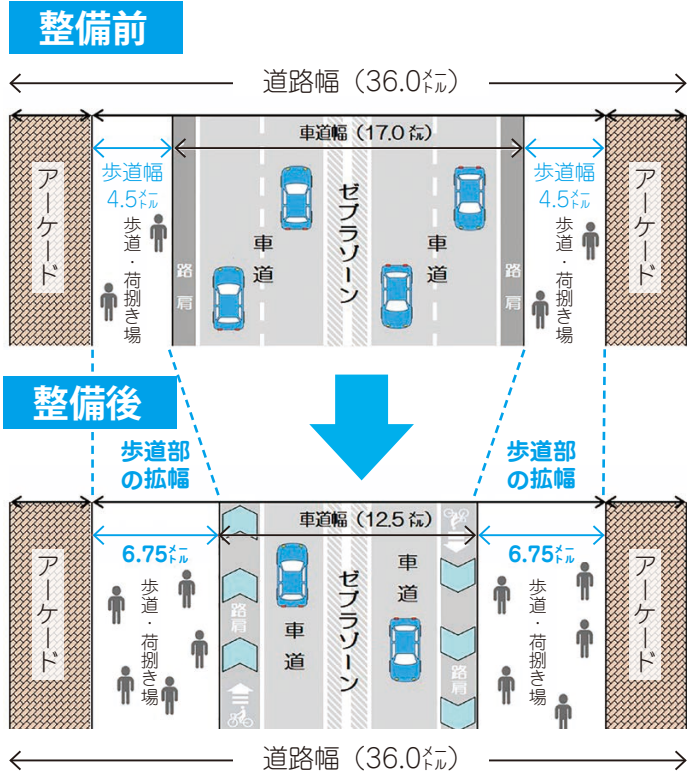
整備前

道路幅（36.0メートル）

車道幅（17.0メートル）

歩道幅 4.5メートル

歩道幅 4.5メートル

アーケード

歩道・荷捌き場

路肩

車道

ゼブラゾーン

車道

路肩

歩道・荷捌き場

アーケード

整備後

歩道部の拡幅

歩道部の拡幅

車道幅（12.5メートル）

6.75メートル

6.75メートル

アーケード

歩道・荷捌き場

路肩

車道

ゼブラゾーン

車道

路肩

歩道・荷捌き場

アーケード

道路幅（36.0メートル）